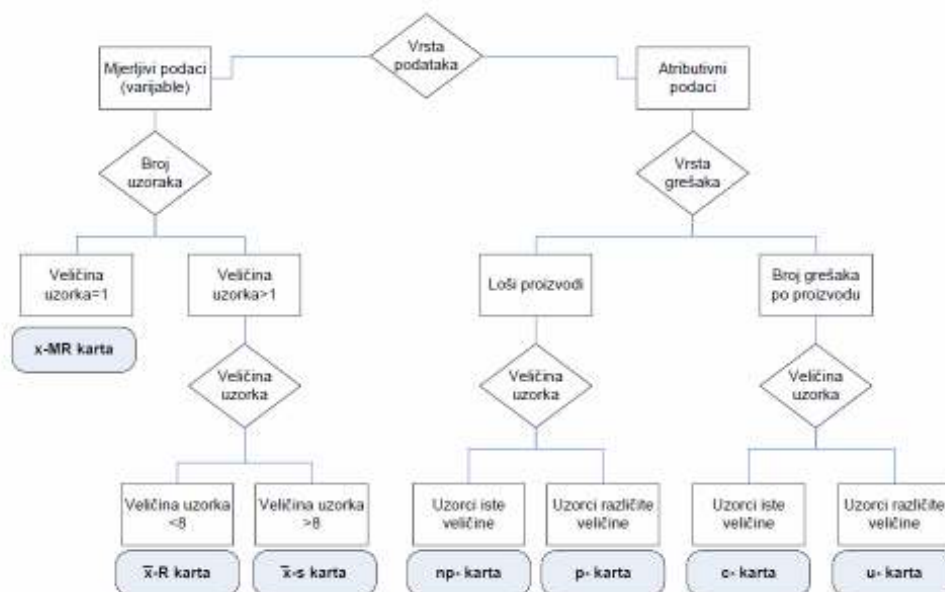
Vrsta podataka

Mjerljivi podaci (varijable)

Atributivni podaci

Broj uzoraka

Vrsta grešaka

Veličina uzorka=1

Veličina uzorka>1

Loši proizvodi

Broj grešaka po proizvodu

x-MR karta

Veličina uzorka

Veličina uzorka

Veličina uzorka

Veličina uzorka <8

Veličina uzorka >8

Uzorci iste veličine

Uzorci različite veličine

Uzorci iste veličine

Uzorci različite veličine

$\overline{x}$-R karta

$\overline{x}$-s karta

np- karta

p- karta

c- karta

u- karta